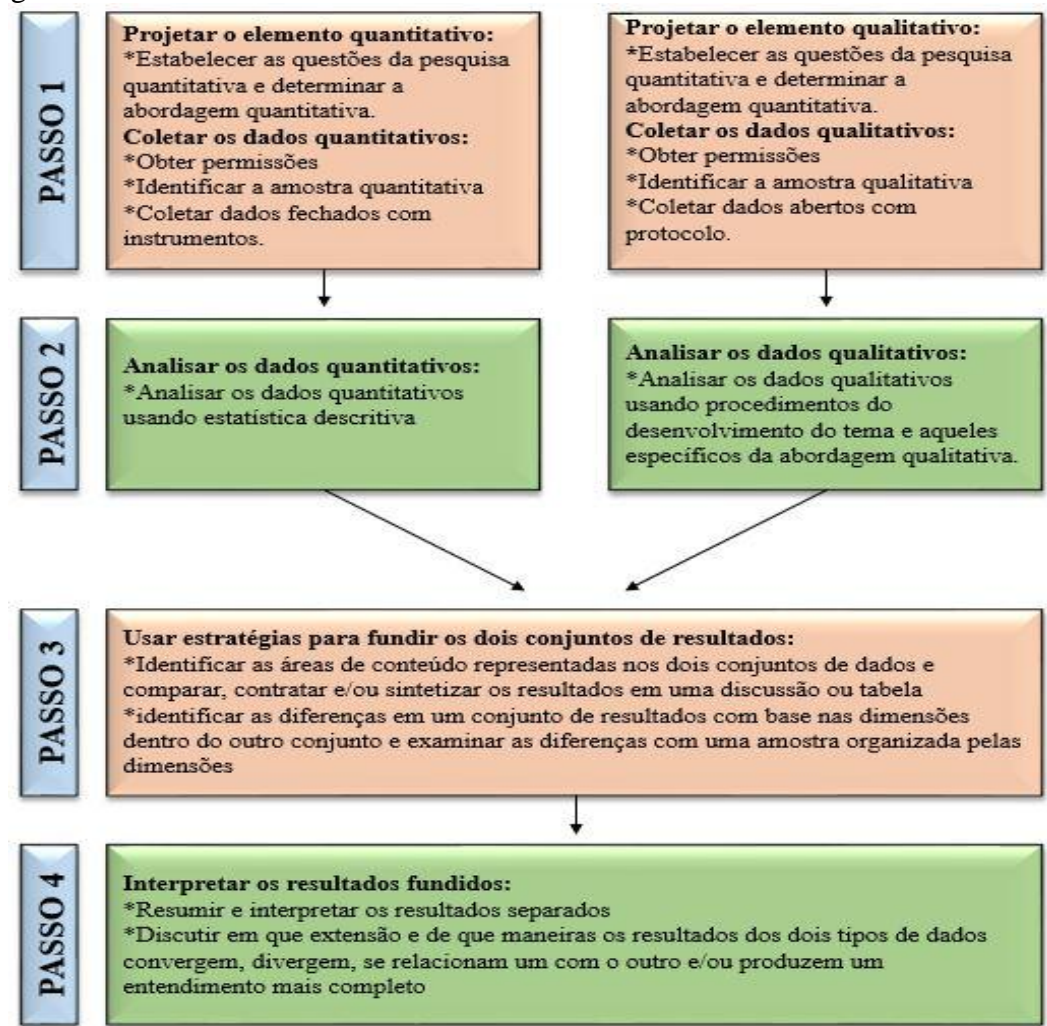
PASSO 1

Projetar o elemento quantitativo:
*Estabelecer as questões da pesquisa quantitativa e determinar a abordagem quantitativa.
Coletar os dados quantitativos:
*Obter permissões
*Identificar a amostra quantitativa
*Coletar dados fechados com instrumentos.

Projetar o elemento qualitativo:
*Estabelecer as questões da pesquisa quantitativa e determinar a abordagem quantitativa.
Coletar os dados qualitativos:
*Obter permissões
*Identificar a amostra qualitativa
*Coletar dados abertos com protocolo.

PASSO 2

Analisar os dados quantitativos:
*Analisar os dados quantitativos usando estatística descritiva

Analisar os dados qualitativos:
*Analisar os dados qualitativos usando procedimentos do desenvolvimento do tema e aqueles específicos da abordagem qualitativa.

PASSO 3

Usar estratégias para fundir os dois conjuntos de resultados:
*Identificar as áreas de conteúdo representadas nos dois conjuntos de dados e comparar, contratar e/ou sintetizar os resultados em uma discussão ou tabela
*identificar as diferenças em um conjunto de resultados com base nas dimensões dentro do outro conjunto e examinar as diferenças com uma amostra organizada pelas dimensões

PASSO 4

Interpretar os resultados fundidos:
*Resumir e interpretar os resultados separados
*Discutir em que extensão e de que maneiras os resultados dos dois tipos de dados convergem, divergem, se relacionam um com o outro e/ou produzem um entendimento mais completo